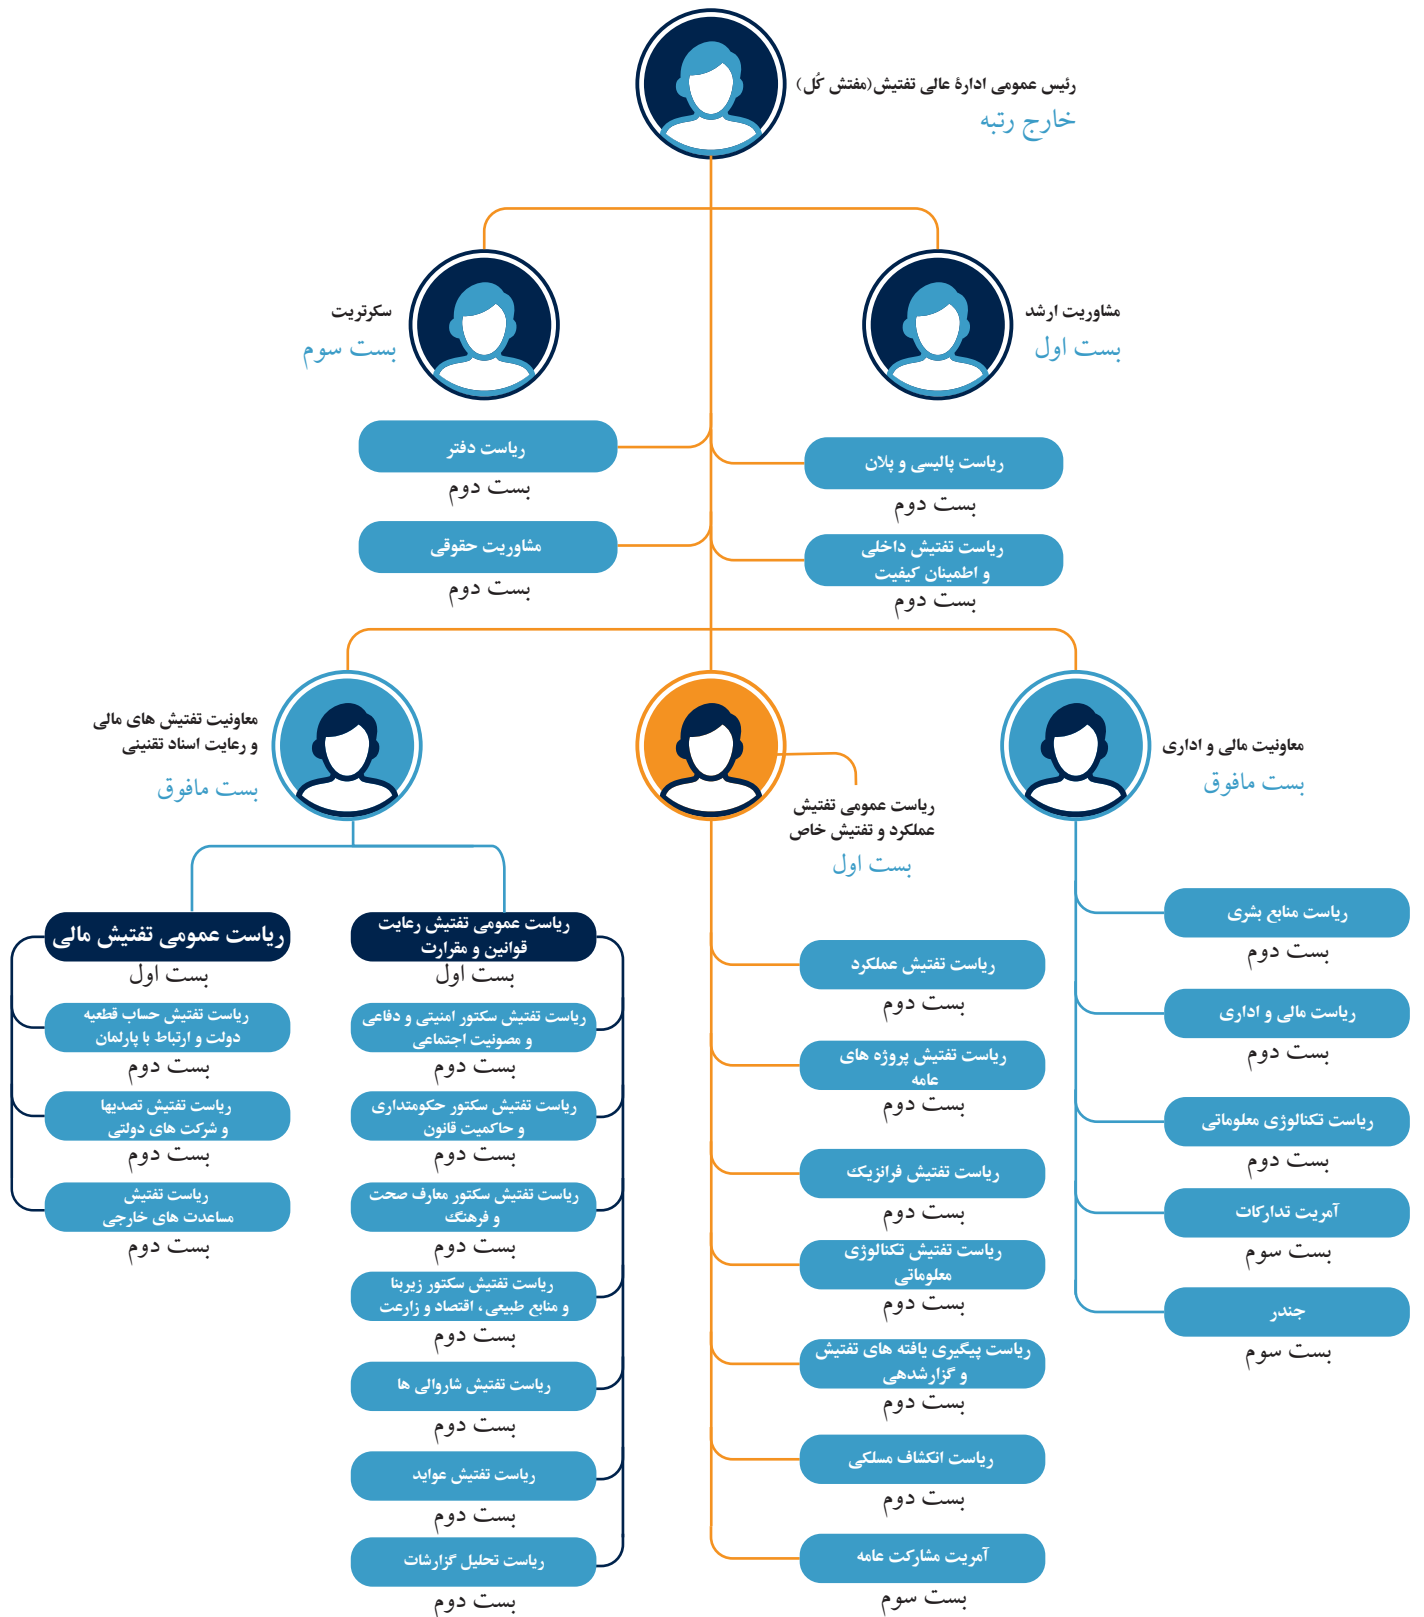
رئیس عمومی ادارهٔ عالی تفتیش(مفتش کُل)
خارج رتبه

مشاوریت ارشد
بست اول

سکرتریت
بست سوم

ریاست پالیسی و پلان
بست دوم

ریاست دفتر
بست دوم

ریاست تفتیش داخلی و اطمینان کیفیت
بست دوم

مشاوریت حقوقی
بست دوم

معاونیت مالی و اداری
بست مافوق

ریاست عمومی تفتیش عملکرد و تفتیش خاص
بست اول

معاونیت تفتیش های مالی و رعایت اسناد تقنینی
بست مافوق

ریاست منابع بشری
بست دوم

ریاست مالی و اداری
بست دوم

ریاست تکنالوژی معلوماتی
بست دوم

آمریت تدارکات
بست سوم

جندر
بست سوم

ریاست تفتیش عملکرد
بست دوم

ریاست تفتیش پروژه های عامه
بست دوم

ریاست تفتیش فرانزیک
بست دوم

ریاست تفتیش تکنالوژی معلوماتی
بست دوم

ریاست پیگیری یافته های تفتیش و گزارشدهی
بست دوم

ریاست انکشاف مسلکی
بست دوم

آمریت مشارکت عامه
بست سوم

ریاست عمومی تفتیش رعایت قوانین و مقررات
بست اول

ریاست تفتیش سکتور امنیتی و دفاعی و مصونیت اجتماعی
بست دوم

ریاست تفتیش سکتور حکومتداری و حاکمیت قانون
بست دوم

ریاست تفتیش سکتور معارف صحت و فرهنگ
بست دوم

ریاست تفتیش سکتور زیربنا و منابع طبیعی، اقتصاد و زارعت
بست دوم

ریاست تفتیش شاروالی ها
بست دوم

ریاست تفتیش عواید
بست دوم

ریاست تحلیل گزارشات
بست دوم

ریاست عمومی تفتیش مالی
بست اول

ریاست تفتیش حساب قطعیه دولت و ارتباط با پارلمان
بست دوم

ریاست تفتیش تصدیها و شرکت های دولتی
بست دوم

ریاست تفتیش مساعدت های خارجی
بست دوم